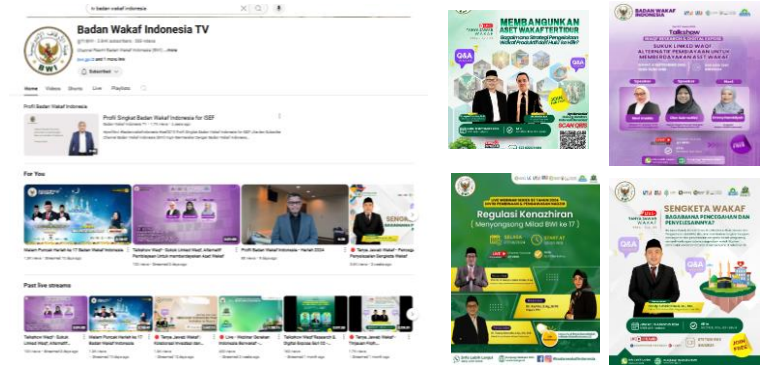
bi badan wakaf indonesia

Badan Wakaf Indonesia TV

Subscribed

Home Videos Shorts Live Playlists

Profil Badan Wakaf Indonesia

Profil Singkat Badan Wakaf Indonesia for ISEF

For You

Profil Badan Wakaf Indonesia - Harlah 2024

Past live streams

MEMBANGUNKAN ASET WAKAF TERTIDUR

Q&A

BADAN WAKAF INDONESIA

Talkshow

SUKUK LINKED WAQF ALTERNATIF PENDANAAN UNTUK MEMBERDAYAKAN ASET WAKAF

Regulasi Kenazhiran

( Menyongsong Milad BWI ke-17 )

SENGKETA WAKAF

BAGAIMANA PENCEGAHAN DAN PENYELESAIANNYA?

Q&A

Q&A